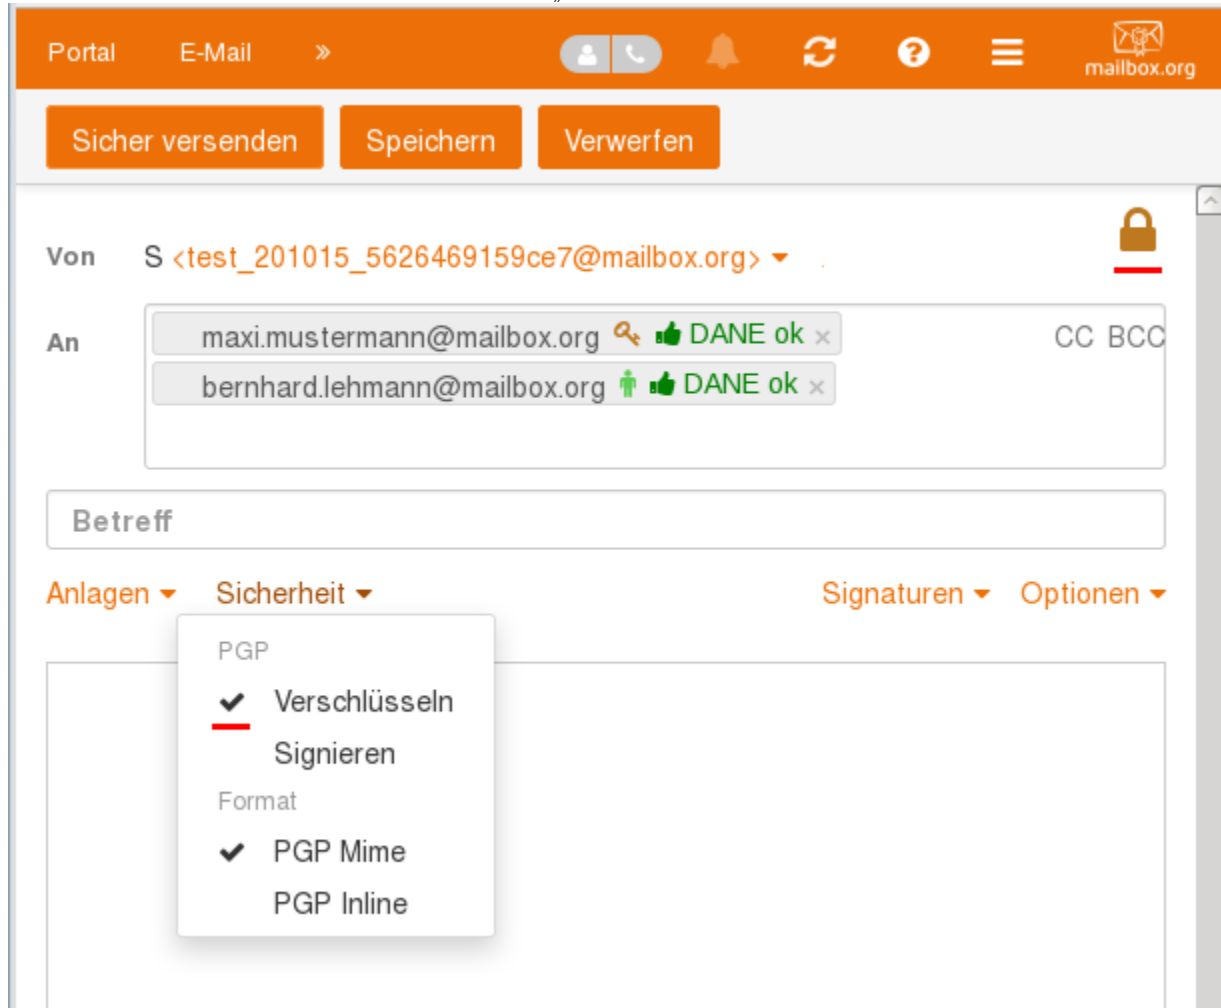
Portal E-Mail »

mailbox.org

Sicher versenden Speichern Verwerfen

Von S <test_201015_5626469159ce7@mailbox.org>

An maxi.mustermann@mailbox.org DANE ok ×
bernhard.lehmann@mailbox.org DANE ok ×

CC BCC

Betreff

Anlagen Sicherheit Signaturen Optionen

PGP
Verschlüsseln
Signieren
Format
PGP Mime
PGP Inline